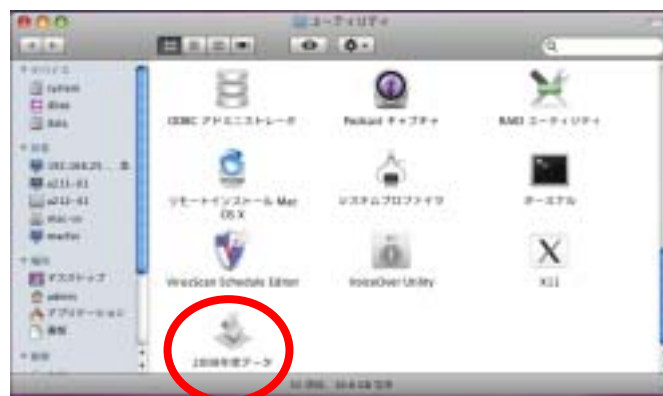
ユーティリティ

ODBC アドミニストレータ
Packet キャプチャ
RAID ユーティリティ
リモートインストール Mac OS X
システムプロファイラ
ターミナル
VirusScan Schedule Editor
VoiceOver Utility
X11
2008年度データ

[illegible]
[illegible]
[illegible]
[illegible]
192.168.25.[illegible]
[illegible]
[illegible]
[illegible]
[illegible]
デスクトップ
admin
アプリケーション
書類

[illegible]